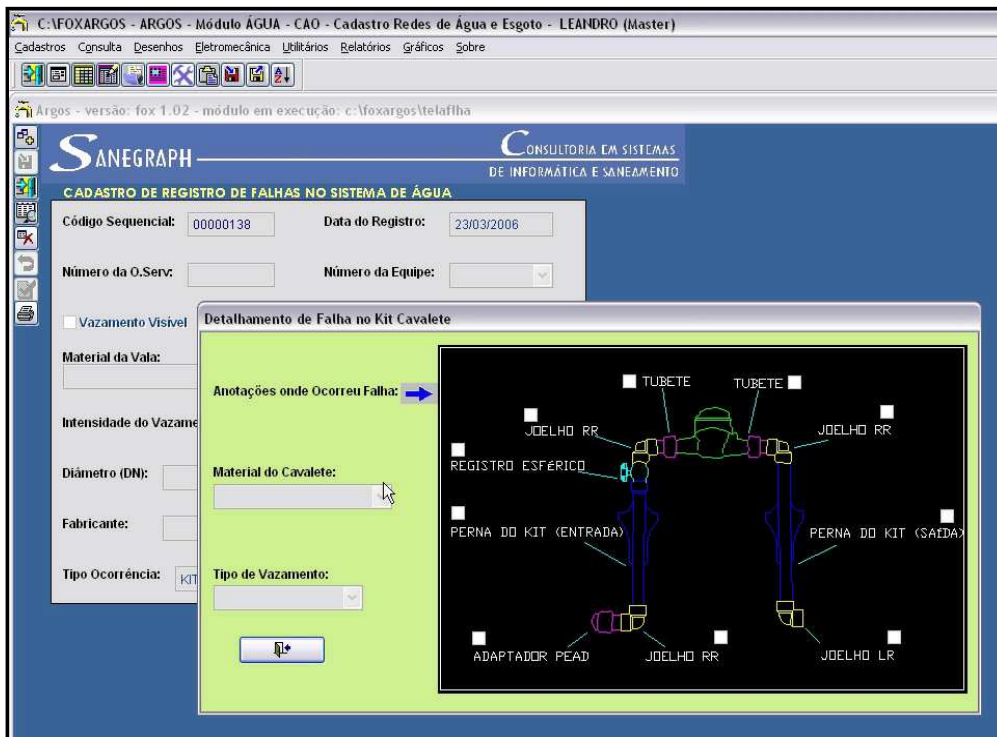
C:\FOXARGOS - ARGOS - Módulo ÁGUA - CAO - Cadastro Redes de Água e Esgoto - LEANDRO (Master)

Cadastros Consulta Desenhos Eletromecânica Utilitários Relatórios Gráficos Sobre

Argos - versão: fox 1.02 - módulo em execução: c:\foxargos\telaflha

SANEGRAPH

CONSULTORIA EM SISTEMAS DE INFORMÁTICA E SANEAMENTO

CADASTRO DE REGISTRO DE FALHAS NO SISTEMA DE ÁGUA

Código Sequencial: 00000138

Data do Registro: 23/03/2006

Número da O.Serv:

Número da Equipe:

Vazamento Visível

Material da Vala:

Intensidade do Vazame

Diâmetro (DN):

Fabricante:

Tipo Ocorrência: KIT

Detalhamento de Falha no Kit Cavalete

Anotações onde Ocorreu Falha:

Material do Cavalete:

Tipo de Vazamento:

TUBETE

TUBETE

JOELHO RR

JOELHO RR

REGISTRO ESFÉRICO

PERNA DO KIT (ENTRADA)

PERNA DO KIT (SAÍDA)

ADAPTADOR PEAD

JOELHO RR

JOELHO LR